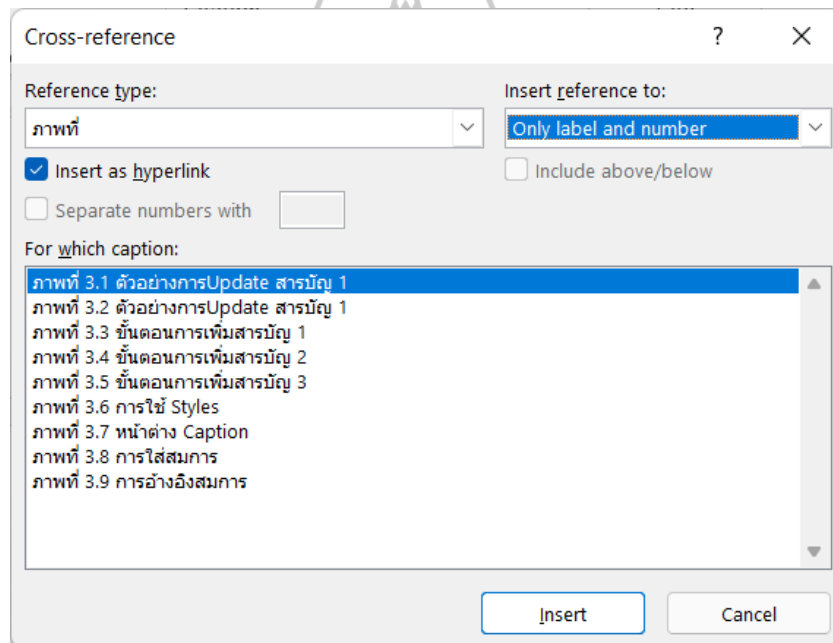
Cross-reference ? ✕

Reference type:
ภาพที่

Insert reference to:
Only label and number

Insert as hyperlink

Include above/below

Separate numbers with

For which caption:
ภาพที่ 3.1 ตัวอย่างการUpdate สารบัญ 1
ภาพที่ 3.2 ตัวอย่างการUpdate สารบัญ 1
ภาพที่ 3.3 ขั้นตอนการเพิ่มสารบัญ 1
ภาพที่ 3.4 ขั้นตอนการเพิ่มสารบัญ 2
ภาพที่ 3.5 ขั้นตอนการเพิ่มสารบัญ 3
ภาพที่ 3.6 การใช้ Styles
ภาพที่ 3.7 หน้าต่าง Caption
ภาพที่ 3.8 การใส่สมการ
ภาพที่ 3.9 การอ้างอิงสมการ

Insert
Cancel